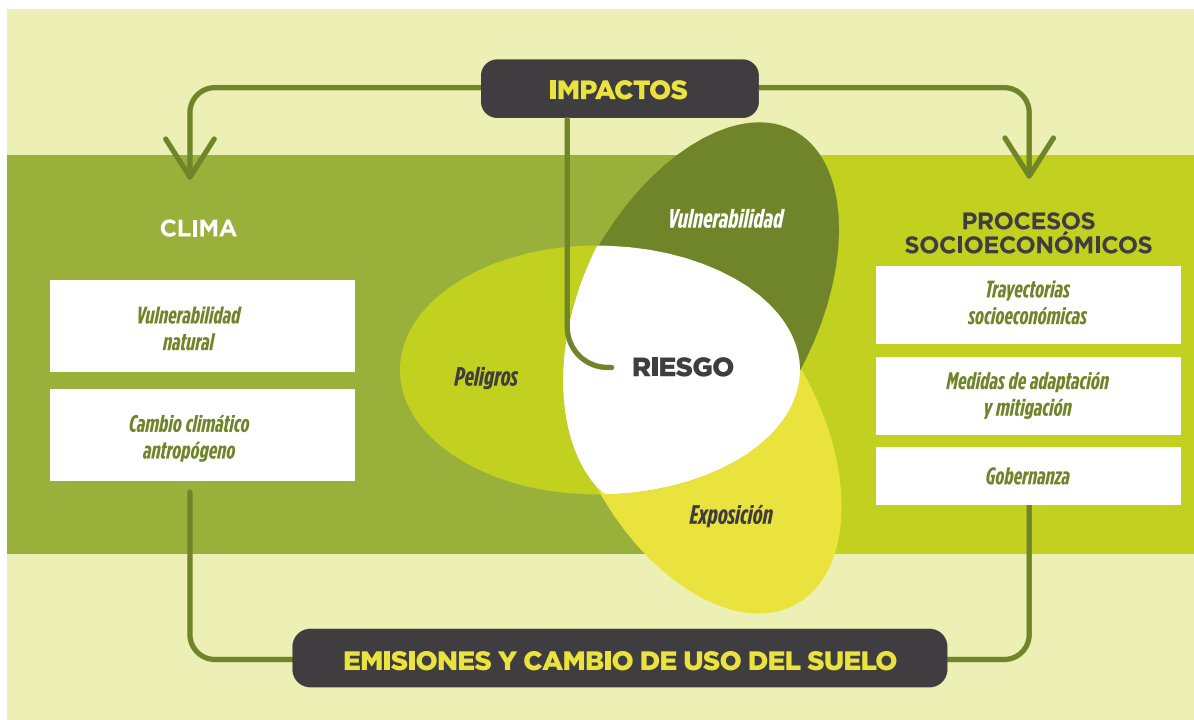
IMPACTOS

CLIMA

Vulnerabilidad natural

Cambio climático antropógeno

Vulnerabilidad

Peligros

RIESGO

Exposición

PROCESOS SOCIOECONÓMICOS

Trayectorias socioeconómicas

Medidas de adaptación y mitigación

Gobernanza

EMISIONES Y CAMBIO DE USO DEL SUELO